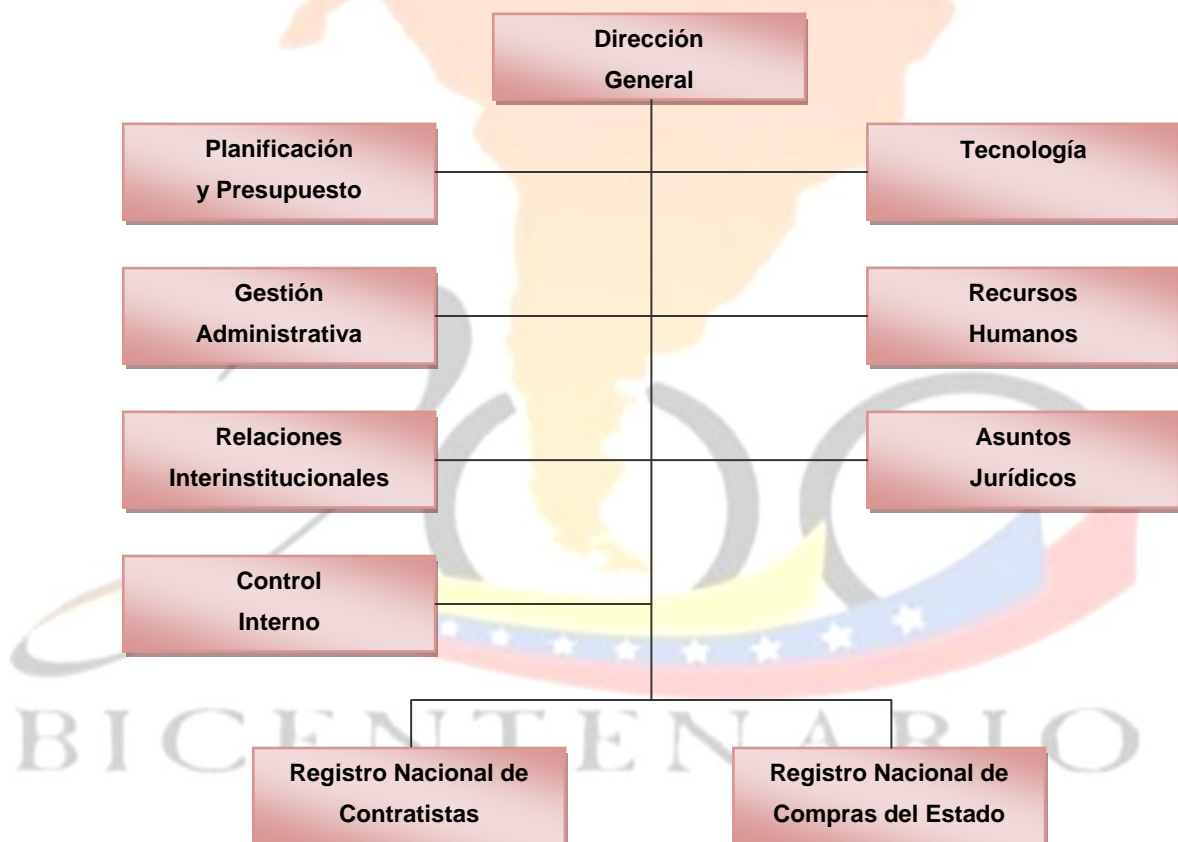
Dirección General

Planificación y Presupuesto

Tecnología

Gestión Administrativa

Recursos Humanos

Relaciones Interinstitucionales

Asuntos Jurídicos

Control Interno

BICENTENARIO

Registro Nacional de Contratistas

Registro Nacional de Compras del Estado